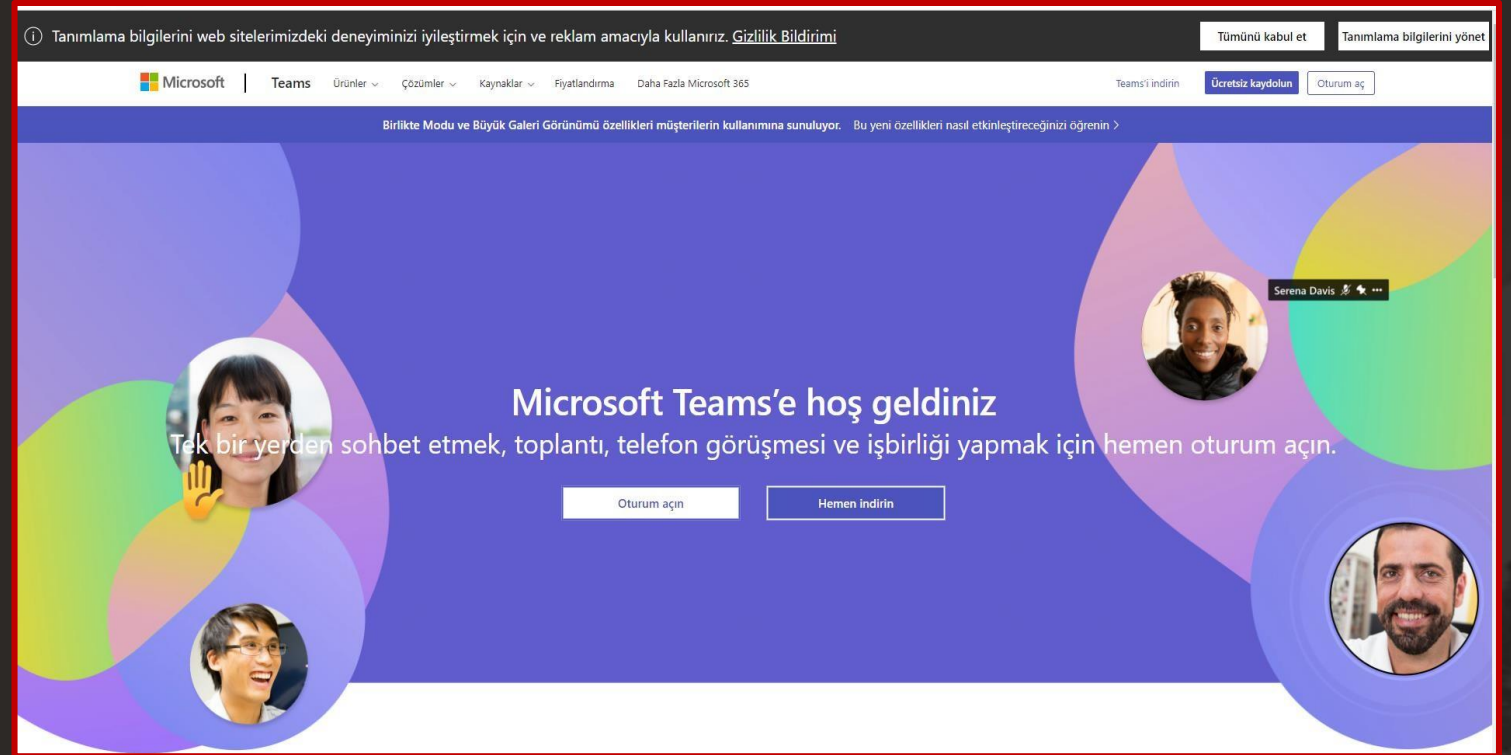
ⓘ Tanımlama bilgilerini web sitelerimizdeki deneyiminizi iyileştirmek için ve reklam amacıyla kullanırız. Gizlilik Bildirimi

Tümünü kabul et

Tanımlama bilgilerini yönet

Microsoft | Teams Ürünler ⌄ Çözümler ⌄ Kaynaklar ⌄ Fiyatlandırma Daha Fazla Microsoft 365

Teams'i indirin Ücretsiz kaydolun Oturum aç

Birlikte Modu ve Büyük Galeri Görünümü özellikleri müşterilerin kullanımına sunuluyor. Bu yeni özellikleri nasıl etkinleştireceğinizi öğrenin >

Serena Davis

Microsoft Teams'e hoş geldiniz

Tek bir yerden sohbet etmek, toplantı, telefon görüşmesi ve işbirliği yapmak için hemen oturum açın.

Oturum açın

Hemen indirin